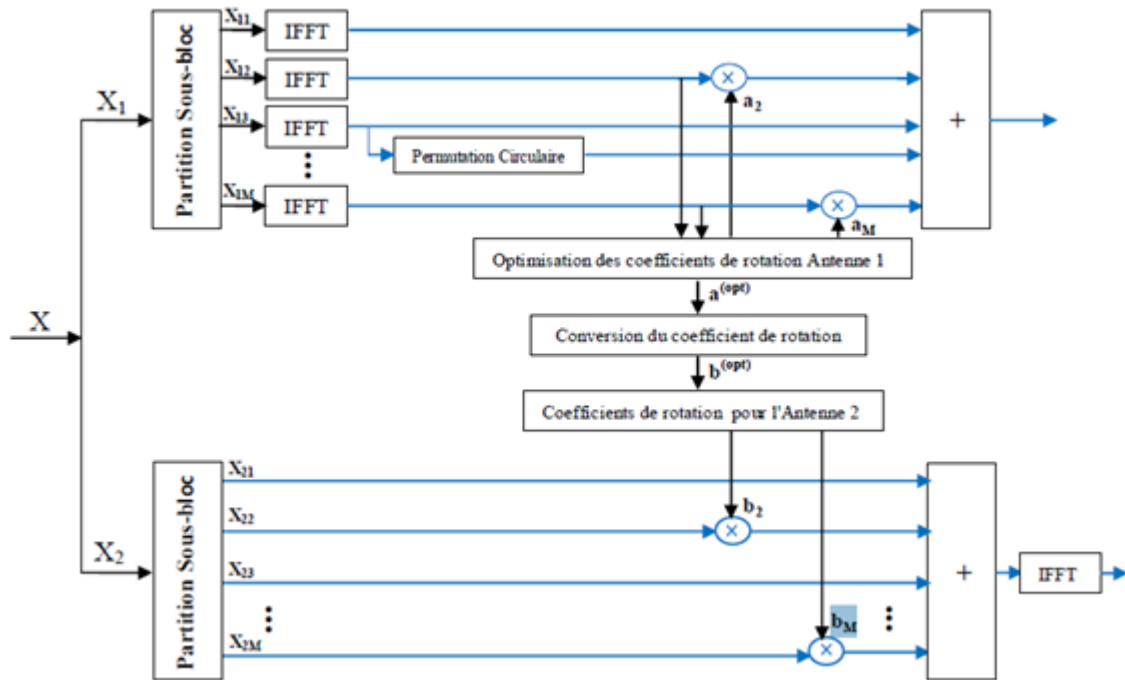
X

$X_1$

Partition Sous-bloc

$X_{11}$ IFFT

$X_{12}$ IFFT

$X_{13}$ IFFT

⋮

$X_{1M}$ IFFT

Permutation Circulaire

×

$a_2$

×

$a_M$

+

Optimisation des coefficients de rotation Antenne 1

$a^{(opt)}$

Conversion du coefficient de rotation

$b^{(opt)}$

Coefficients de rotation pour l'Antenne 2

$X_2$

Partition Sous-bloc

$X_{21}$

$X_{22}$

$X_{23}$

⋮

$X_{2M}$

$b_2$

×

$b_M$

×

⋮

+

IFFT